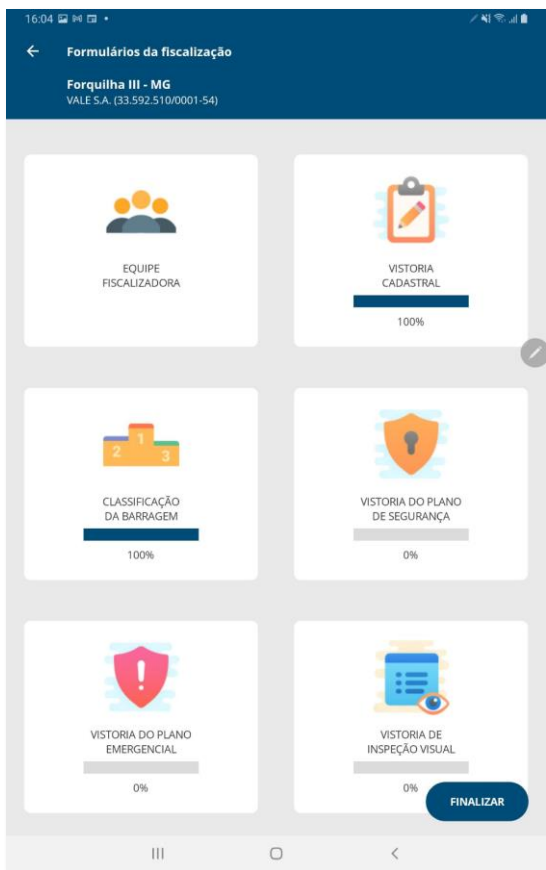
16:04

Formulários da fiscalização

Forquilha III - MG
VALE S.A. (33.592.510/0001-54)

EQUIPE FISCALIZADORA

VISTORIA CADASTRAL
100%

2 1 3

CLASSIFICAÇÃO DA BARRAGEM
100%

VISTORIA DO PLANO DE SEGURANÇA
0%

VISTORIA DO PLANO EMERGENCIAL
0%

VISTORIA DE INSPEÇÃO VISUAL
0%

FINALIZAR